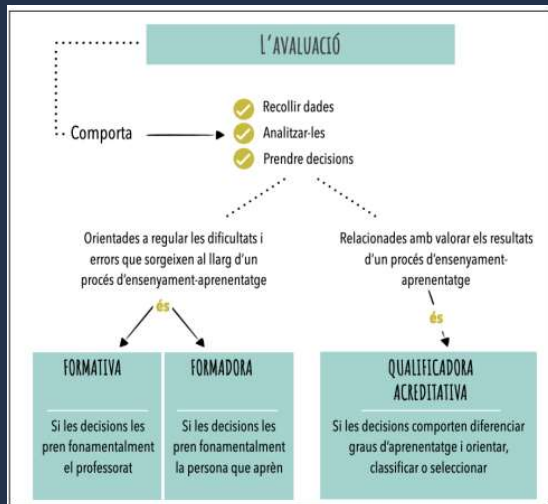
L'AVALUACIÓ

Comporta

Recollir dades
Analitzar-les
Prendre decisions

Orientades a regular les dificultats i errors que sorgeixen al llarg d'un procés d'ensenyament-aprenentatge

és

Relacionades amb valorar els resultats d'un procés d'ensenyament-aprenentatge

és

FORMATIVA

Si les decisions les pren fonamentalment el professorat

FORMADORA

Si les decisions les pren fonamentalment la persona que aprèn

QUALIFICADORA ACREDITATIVA

Si les decisions comporten diferenciar graus d'aprenentatge i orientar, classificar o seleccionar